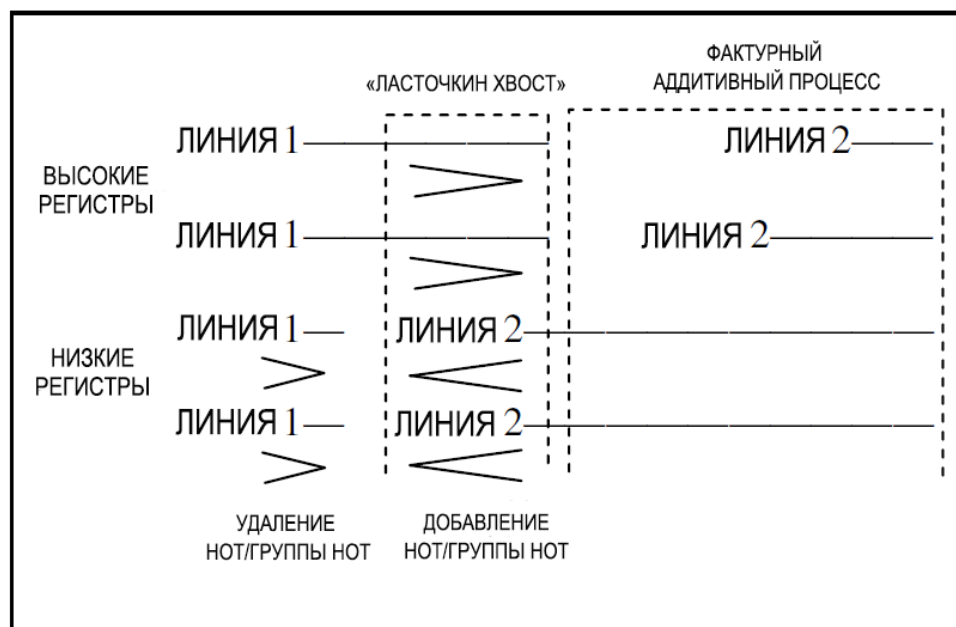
ФАКТУРНЫЙ АДДИТИВНЫЙ ПРОЦЕСС

«ЛАСТОЧКИН ХВОСТ»

ВЫСОКИЕ РЕГИСТРЫ

ЛИНИЯ 1

ЛИНИЯ 2

ЛИНИЯ 1

ЛИНИЯ 2

НИЗКИЕ РЕГИСТРЫ

ЛИНИЯ 1

ЛИНИЯ 2

ЛИНИЯ 1

ЛИНИЯ 2

УДАЛЕНИЕ НОТ/ГРУППЫ НОТ

ДОБАВЛЕНИЕ НОТ/ГРУППЫ НОТ